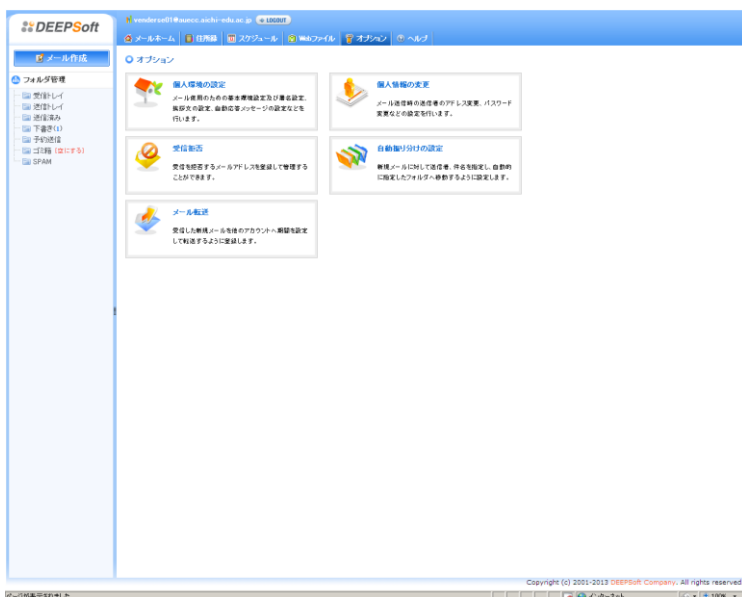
DEEPSoft

venderse01@auecc.aichi-edu.ac.jp LOGOUT

メールホーム | 住所録 | スケジュール | Webファイル | オプション | ヘルプ

メール作成

フォルダ管理
受信トレイ
送信トレイ
送信済み
下書き(1)
予約送信
ゴミ箱 (空にする)
SPAM

オプション

個人環境の設定
メール使用のための基本環境設定及び署名設定、挨拶文の設定、自動応答メッセージの設定なども行います。

個人情報の変更
メール送信時の送信者のアドレス変更、パスワード変更などの設定を行います。

受信拒否
受信を拒否するメールアドレスを登録して管理することができます。

自動振り分けの設定
新規メールに対して送信者、件名を指定し、自動的に指定したフォルダへ移動するように設定します。

メール転送
受信した新規メールを他のアカウントへ期間を設定して転送するように登録します。

Copyright (c) 2001-2013 DEEPSoft Company. All rights reserved

ページが表示されました
インターネット
100%